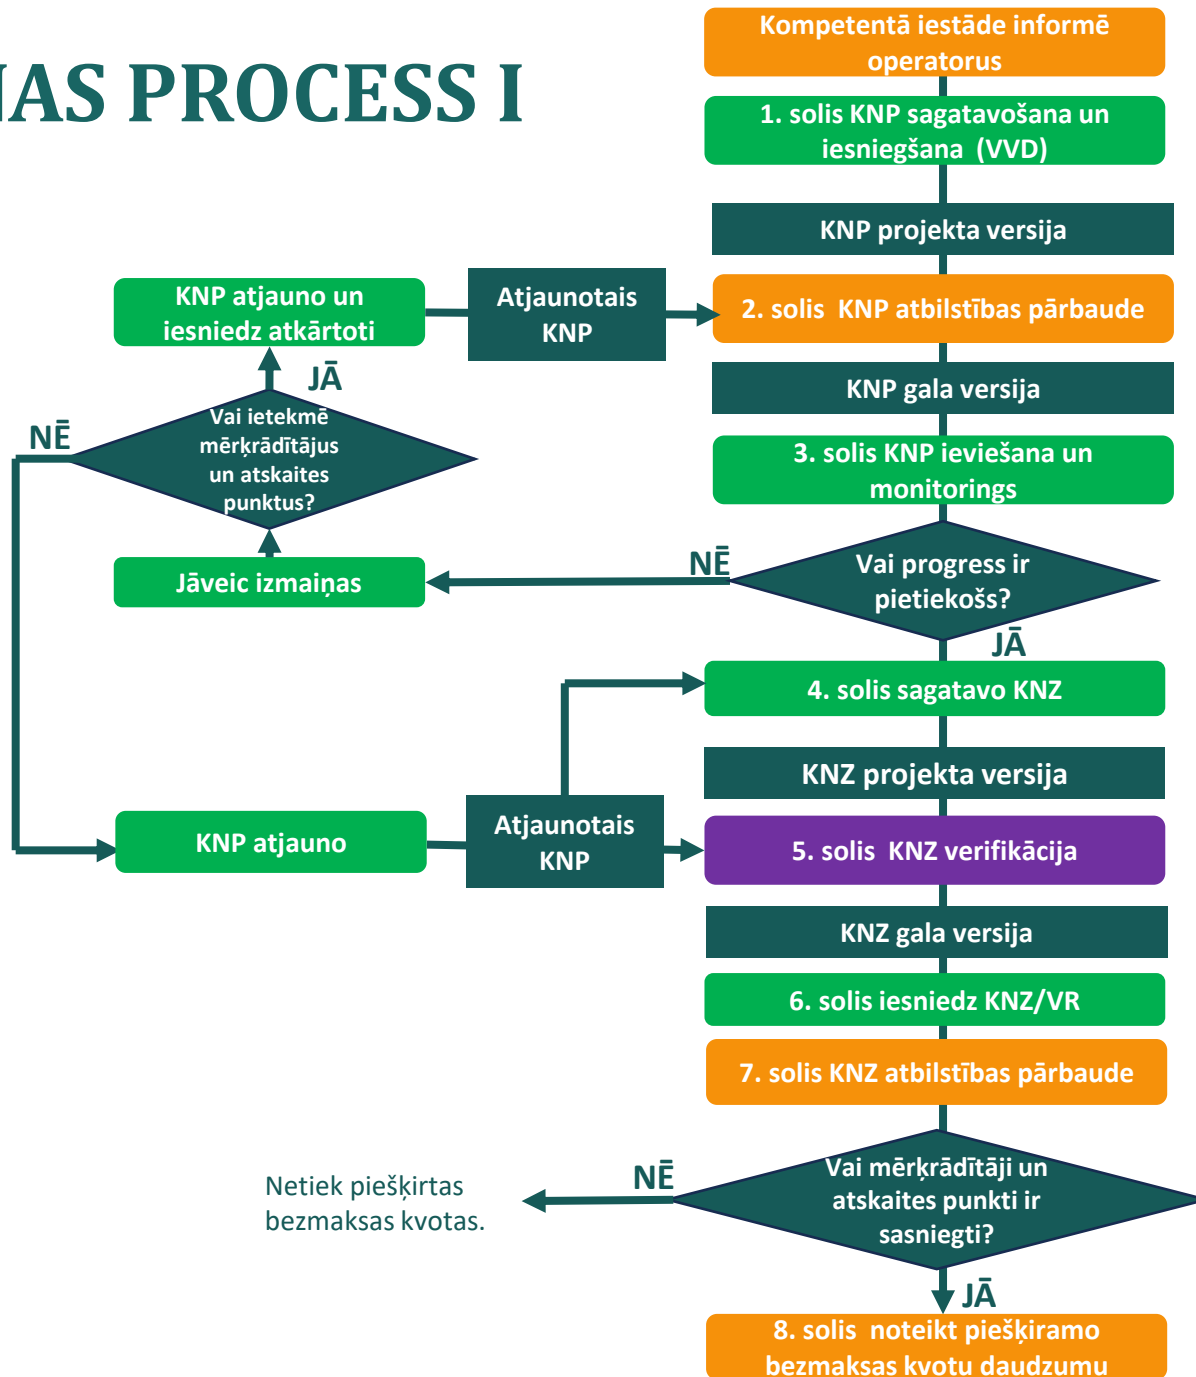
IAS PROCESS I

Kompetentā iestāde informē operatorus

1. solis KNP sagatavošana un iesniegšana (VVD)

KNP projekta versija

KNP atjauno un iesniedz atkārtoti

Atjaunotais KNP

2. solis KNP atbilstības pārbaude

JĀ

NĒ

Vai ietekmē mērķrādītājus un atskaites punktus?

KNP gala versija

3. solis KNP ieviešana un monitorings

Jāveic izmaiņas

NĒ

Vai progress ir pietiekošs?

JĀ

4. solis sagatavo KNZ

KNZ projekta versija

KNP atjauno

Atjaunotais KNP

5. solis KNZ verifikācija

KNZ gala versija

6. solis iesniedz KNZ/VR

7. solis KNZ atbilstības pārbaude

Netiek piešķirtas bezmaksas kvotas.

NĒ

Vai mērķrādītāji un atskaites punkti ir sasniegti?

JĀ

8. solis noteikt piešķiramo bezmaksas kvotu daudzumu